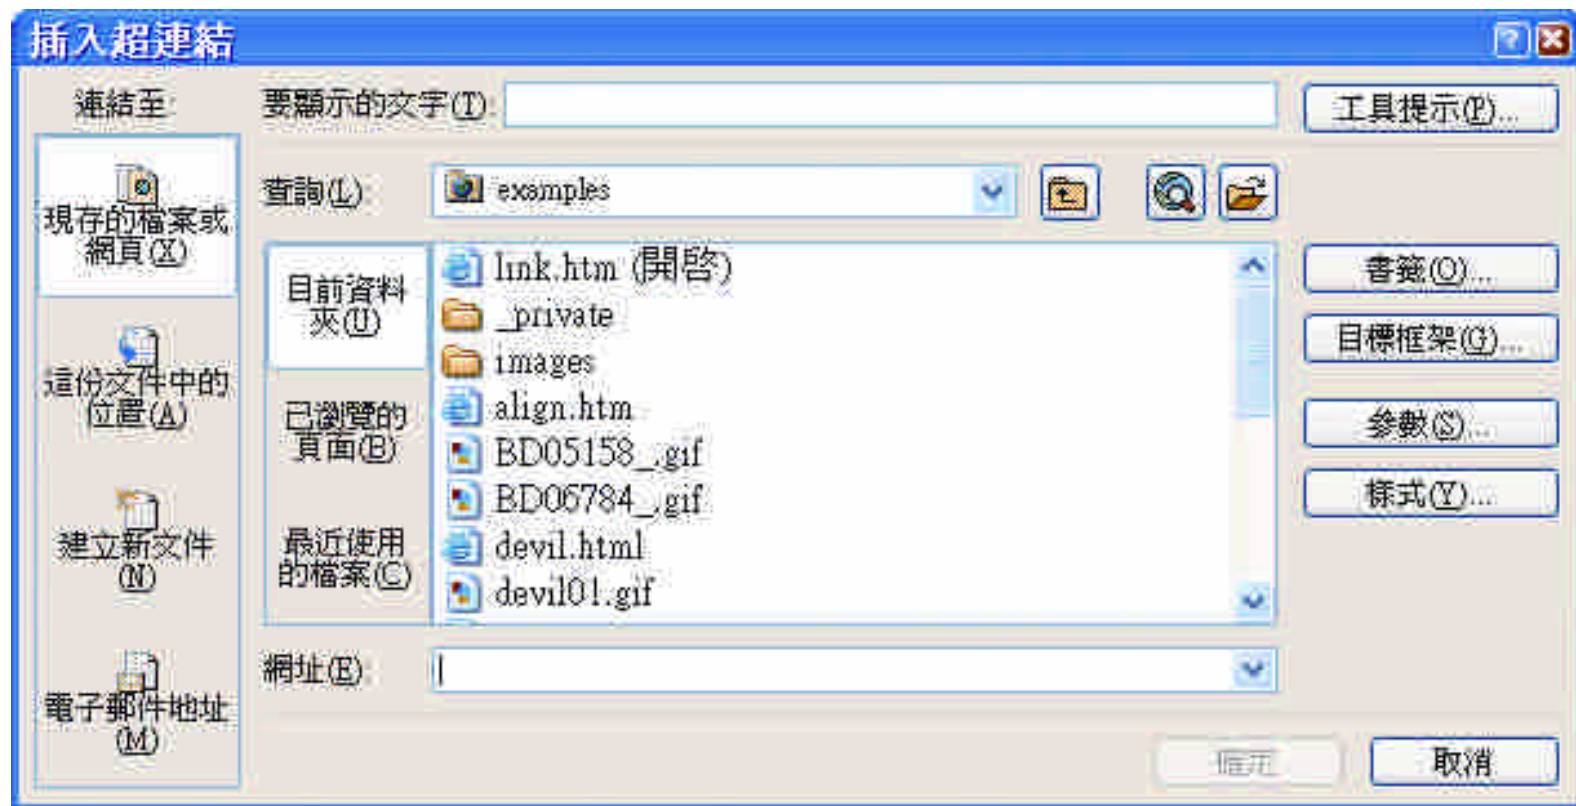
插入超連結

連結至:

現存的檔案或網頁(X)

這份文件中的位置(A)

建立新文件(N)

電子郵件地址(M)

要顯示的文字(T):

工具提示(P)...

查詢(L):

examples

目前資料夾(U)

已瀏覽的頁面(B)

最近使用的檔案(C)

link.htm (開啟)
_private
images
align.htm
BD05158_.gif
BD06784_.gif
devil.html
devil01.gif

書籤(O)...

目標框架(G)...

參數(S)...

樣式(Y)...

網址(E):

確定

取消